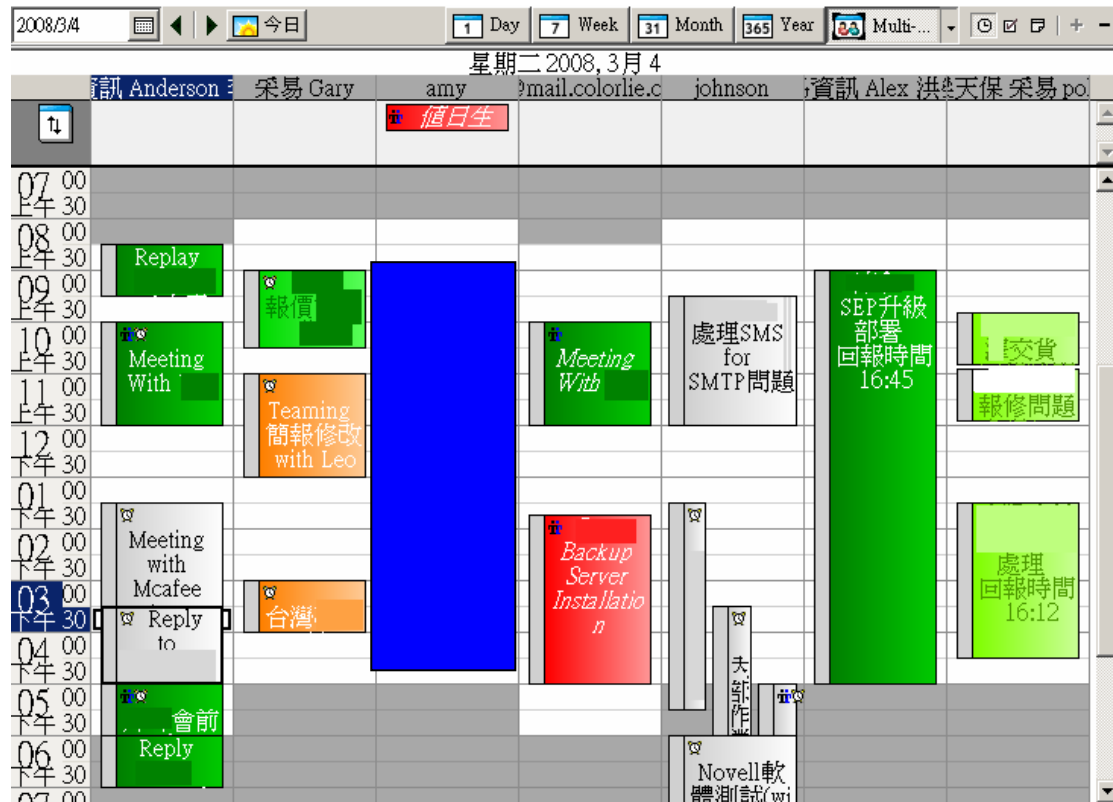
2008/3/4 今日 1 Day 7 Week 31 Month 365 Year Multi-...

星期二 2008, 3月 4

| 資訊 Anderson | 采易 Gary | amy | @mail.colorlie.c | johnson | 資訊 Alex 洪 | 天保 采易 po |
|---|---|---|---|---|---|---|

值日生

07 上午 00 30
08 上午 00 30
09 上午 00 30
10 上午 00 30
11 上午 00 30
12 下午 00 30
01 下午 00 30
02 下午 00 30
03 下午 00 30
04 下午 00 30
05 下午 00 30
06 下午 00 30
07 00

Replay

報價

Meeting With

Teaming 簡報修改 with Leo

Meeting With

處理SMS for SMTP問題

SEP升級 部署 回報時間 16:45

交貨

報修問題

Meeting with Mcafee

Reply to

台灣

Backup Server Installatio n

處理 回報時間 16:12

會前

Reply

Novell軟 體測試(wi